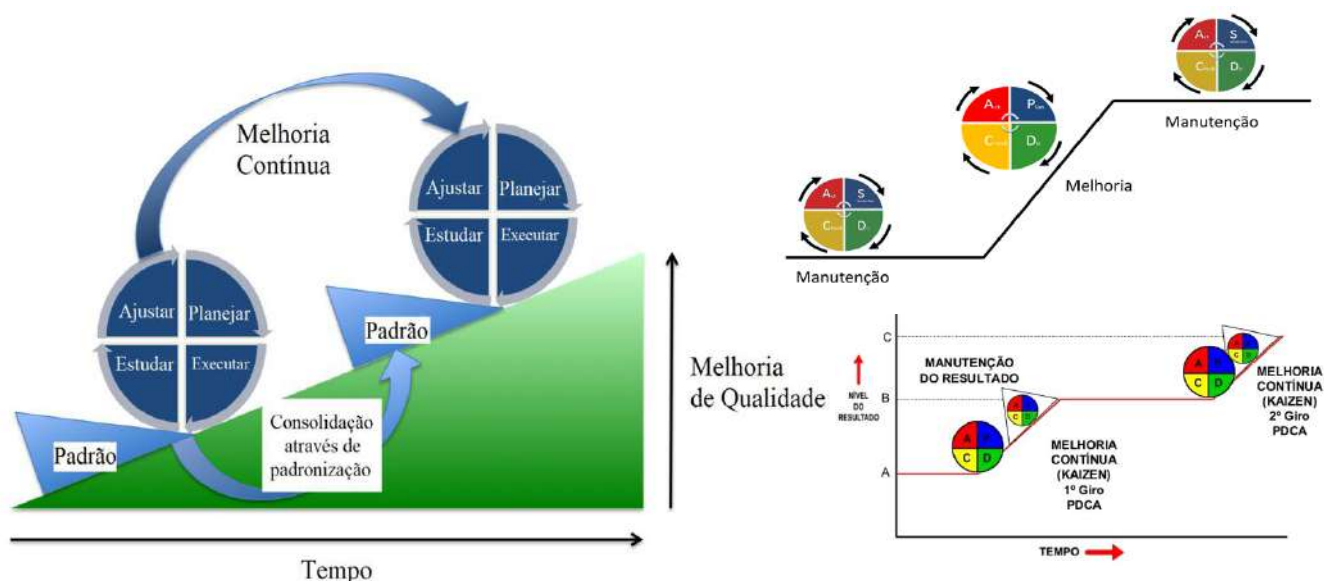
Melhoria Contínua

Ajustar
Planejar
Estudar
Executar

Ajustar
Planejar
Estudar
Executar

Padrão

Padrão

Consolidação através de padronização

Tempo

Melhoria de Qualidade

A
S
C
D

Manutenção

A
P
C
D

Melhoria

A
S
C
D

Manutenção

C
B
A

NÍVEL DO RESULTADO

MANUTENÇÃO DO RESULTADO

A
P
C
D

MELHORIA CONTÍNUA (KAIZEN) 1º Giro PDCA

A
P
C
D

MELHORIA CONTÍNUA (KAIZEN) 2º Giro PDCA

TEMPO